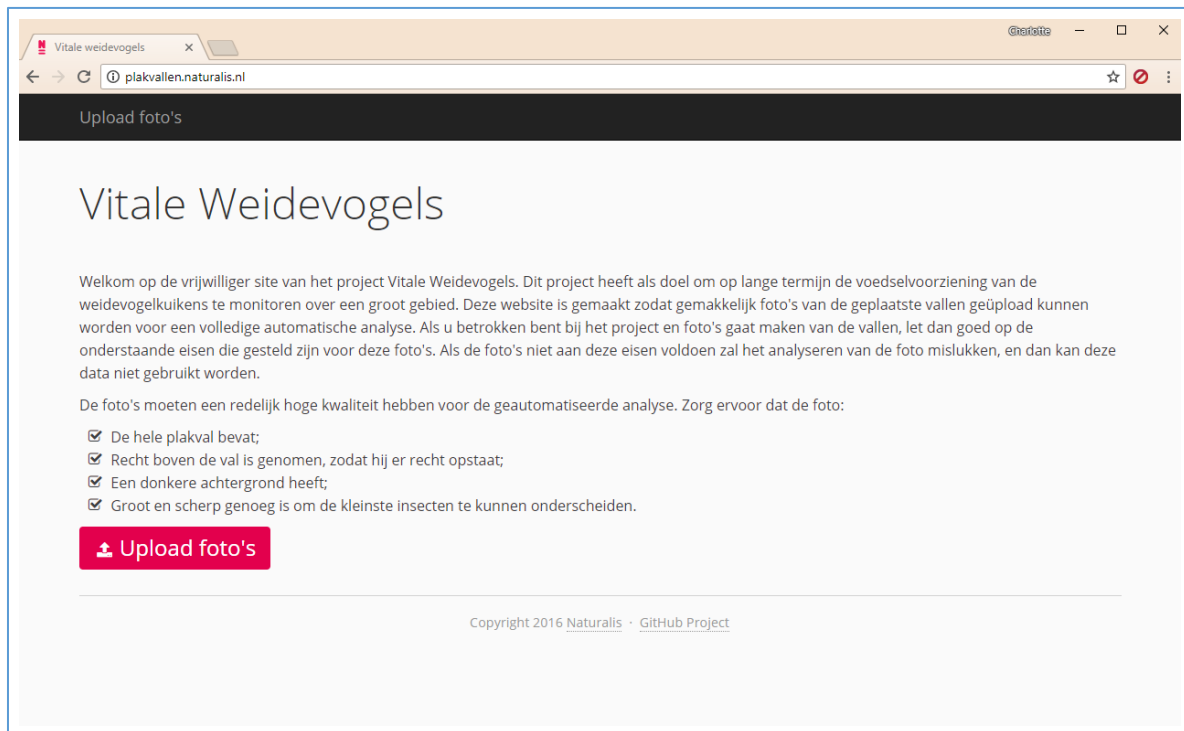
Vitale weidevogels ×

Charlotte

plakvallen.naturalis.nl

Upload foto's

Vitale Weidevogels

Welkom op de vrijwilliger site van het project Vitale Weidevogels. Dit project heeft als doel om op lange termijn de voedselvoorziening van de weidevogelkuikens te monitoren over een groot gebied. Deze website is gemaakt zodat gemakkelijk foto's van de geplaatste vallen geüpload kunnen worden voor een volledige automatische analyse. Als u betrokken bent bij het project en foto's gaat maken van de vallen, let dan goed op de onderstaande eisen die gesteld zijn voor deze foto's. Als de foto's niet aan deze eisen voldoen zal het analyseren van de foto mislukken, en dan kan deze data niet gebruikt worden.

De foto's moeten een redelijk hoge kwaliteit hebben voor de geautomatiseerde analyse. Zorg ervoor dat de foto:

De hele plakval bevat;
Recht boven de val is genomen, zodat hij er recht opstaat;
Een donkere achtergrond heeft;
Groot en scherp genoeg is om de kleinste insecten te kunnen onderscheiden.

Upload foto's

Copyright 2016 Naturalis · GitHub Project